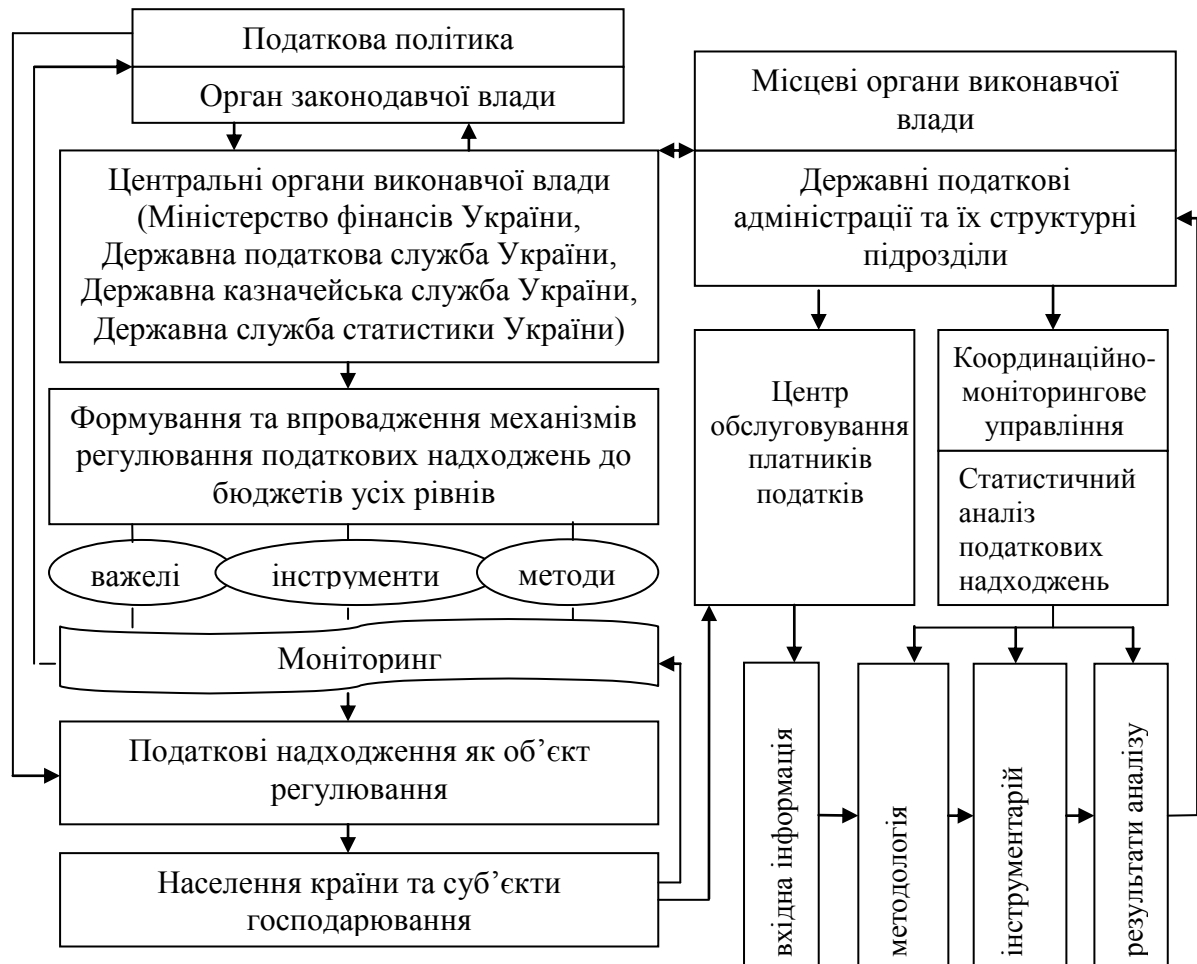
Податкова політика

Орган законодавчої влади

Центральні органи виконавчої влади (Міністерство фінансів України, Державна податкова служба України, Державна казначейська служба України, Державна служба статистики України)

Формування та впровадження механізмів регулювання податкових надходжень до бюджетів усіх рівнів

важелі

інструменти

методи

Моніторинг

Податкові надходження як об'єкт регулювання

Населення країни та суб'єкти господарювання

Місцеві органи виконавчої влади

Державні податкові адміністрації та їх структурні підрозділи

Центр обслуговування платників податків

Координаційно-моніторингове управління

Статистичний аналіз податкових надходжень

вхідна інформація

методологія

інструментарій

результати аналізу